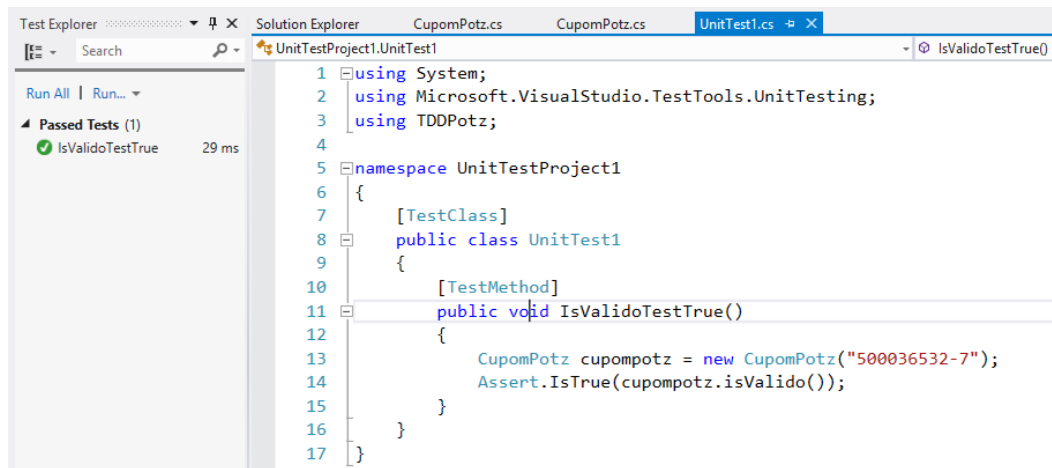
Test Explorer
Search
Run All | Run...
Passed Tests (1)
IsValidoTestTrue 29 ms

Solution Explorer CupomPotz.cs CupomPotz.cs UnitTest1.cs
UnitTestProject1.UnitTest1
IsValidoTestTrue()

1 using System;
2 using Microsoft.VisualStudio.TestTools.UnitTesting;
3 using TDDPotz;
4
5 namespace UnitTestProject1
6 {
7 [TestClass]
8 public class UnitTest1
9 {
10 [TestMethod]
11 public void IsValidoTestTrue()
12 {
13 CupomPotz cupompotz = new CupomPotz("500036532-7");
14 Assert.IsTrue(cupompotz.isValido());
15 }
16 }
17 }